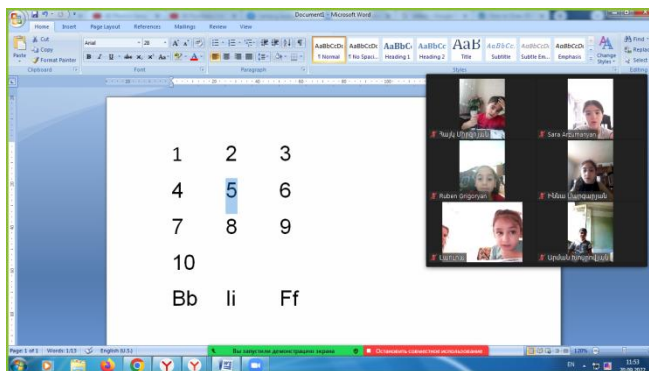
Document1 - Microsoft Word

Home Insert Page Layout References Mailings Review View

Cut
Copy
Paste
Format Painter
Clipboard

Arial
28
Font

Paragraph

AaBbCcDc
¶ Normal
AaBbCcDc
¶ No Spaci...
AaBbC
Heading 1
AaBbCc
Heading 2
AaB
Title
AaBbCc
Subtitle
AaBbCcDc
Subtle Em...
AaBbCcDc
Emphasis
Change Styles
Styles

Find
Replace
Select
Editing

1 2 3
4 5 6
7 8 9
10
Bb Ii Ff

Sara Artuthanyan
Ruben Grigoryan

Page: 1 of 1 Words: 1/13 English (U.S.)

Вы запустили демонстрацию экрана
Остановить совместное использование

120%

EN
11:53